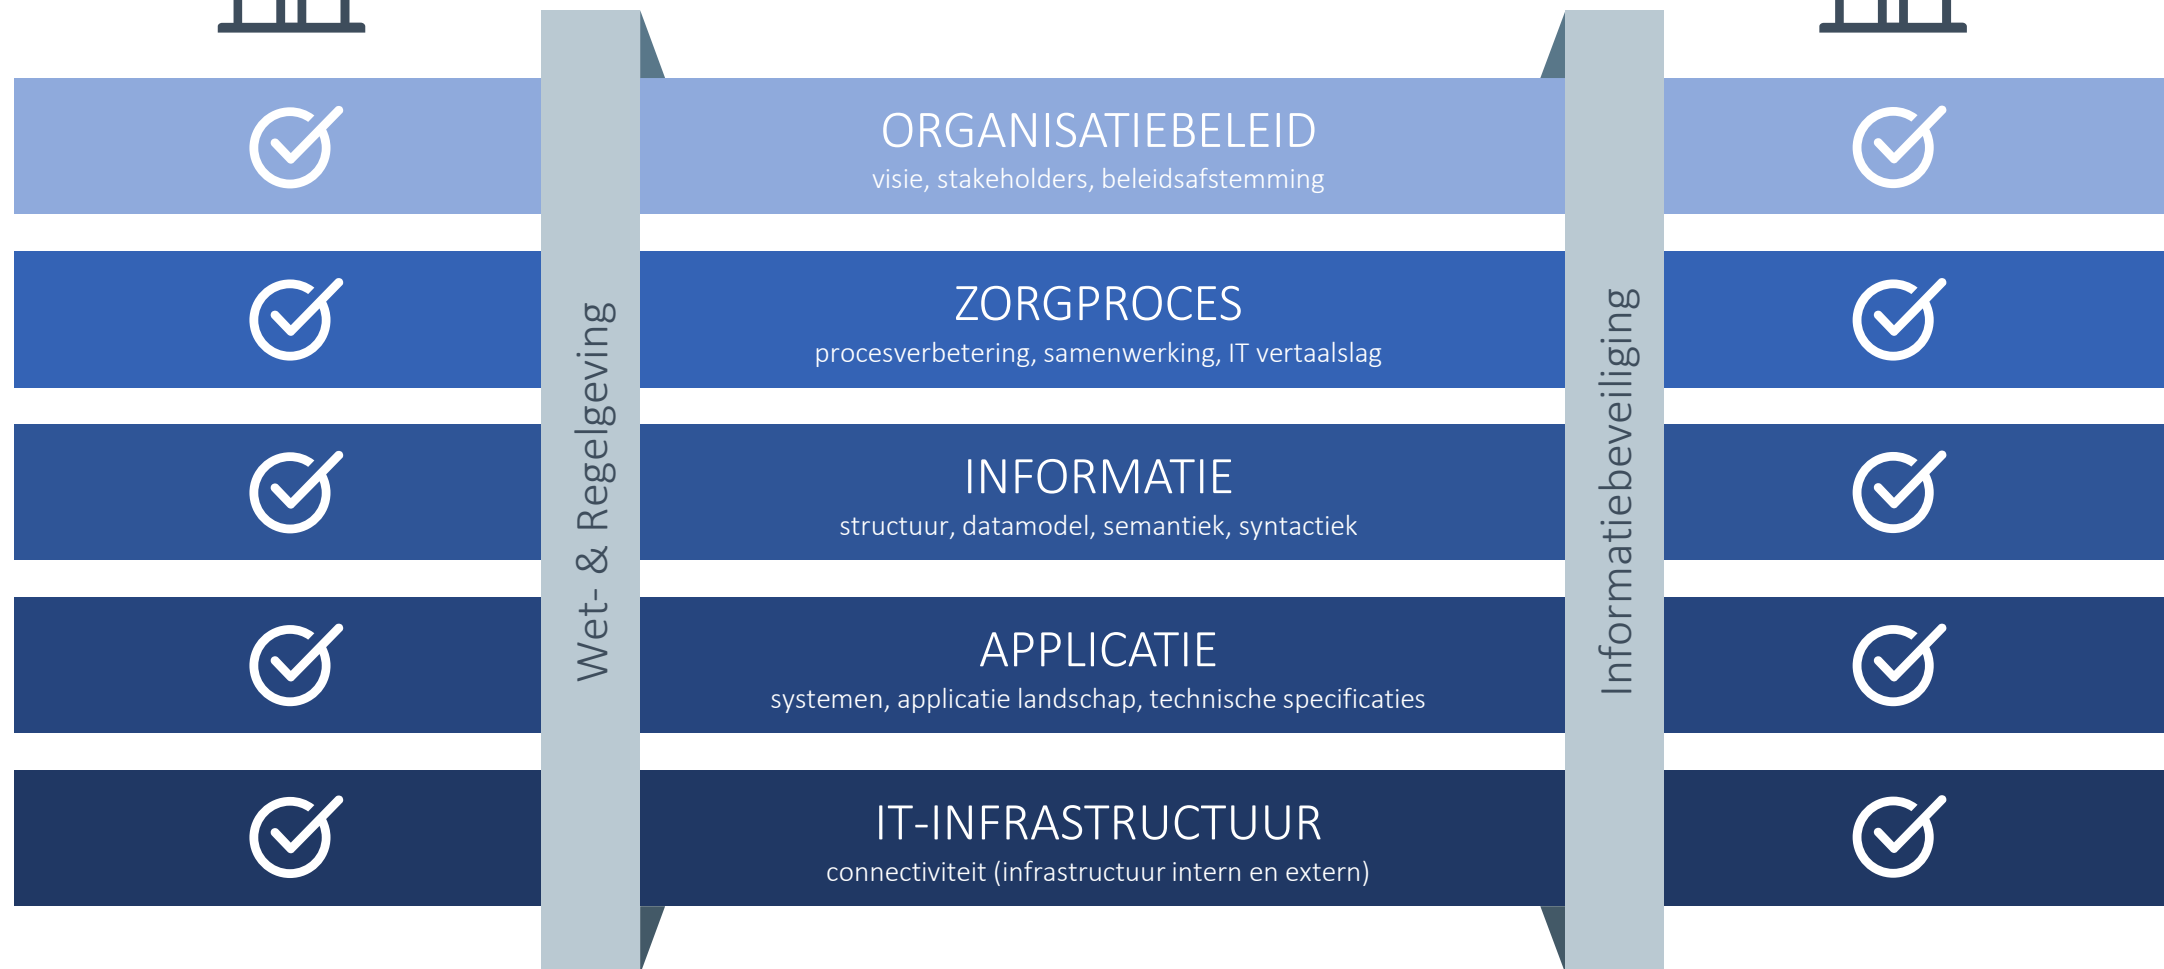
Wet- & Regelgeving

ORGANISATIEBELEID
visie, stakeholders, beleidsafstemming

ZORGPROCES
procesverbetering, samenwerking, IT vertaalslag

INFORMATIE
structuur, datamodel, semantiek, syntactiek

APPLICATIE
systemen, applicatie landschap, technische specificaties

IT-INFRASTRUCTUUR
connectiviteit (infrastructuur intern en extern)

Informatiebeveiliging